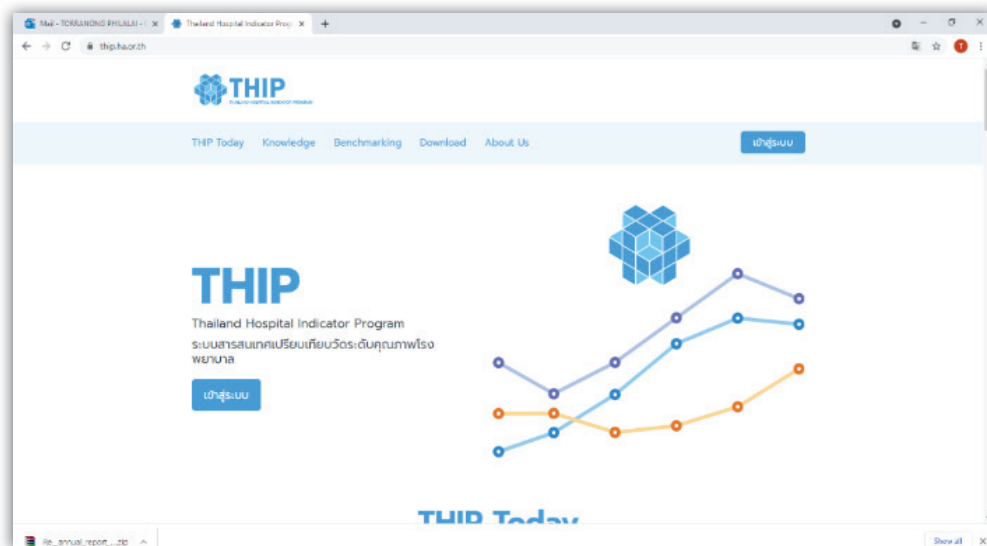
Mail - TORRANONG PHILALAI - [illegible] ×
Thailand Hospital Indicator Prog ×
+

thip.ha.or.th

THIP
THAILAND HOSPITAL INDICATOR PROGRAM

THIP Today Knowledge Benchmarking Download About Us
เข้าสู่ระบบ

THIP
Thailand Hospital Indicator Program
ระบบสารสนเทศเปรียบเทียบวัดระดับคุณภาพโรงพยาบาล

เข้าสู่ระบบ

THIP Today

Re_annual_report....zip
Show all
×